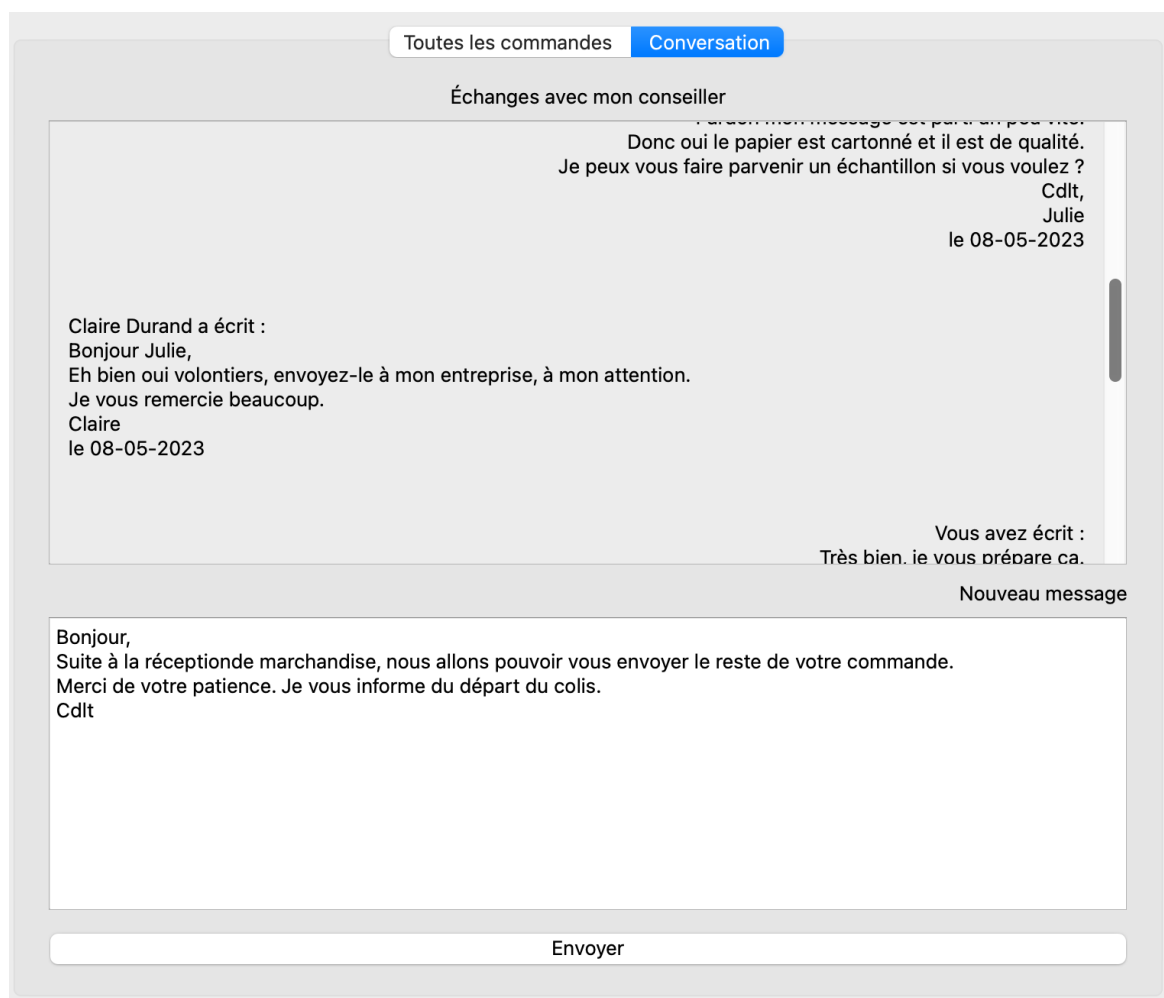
Toutes les commandes Conversation

Échanges avec mon conseiller

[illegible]
Donc oui le papier est cartonné et il est de qualité.
Je peux vous faire parvenir un échantillon si vous voulez ?
Cdlt,
Julie
le 08-05-2023

Claire Durand a écrit :
Bonjour Julie,
Eh bien oui volontiers, envoyez-le à mon entreprise, à mon attention.
Je vous remercie beaucoup.
Claire
le 08-05-2023

Vous avez écrit :
Très bien, je vous prépare ca.

Nouveau message

Bonjour,
Suite à la réceptionde marchandise, nous allons pouvoir vous envoyer le reste de votre commande.
Merci de votre patience. Je vous informe du départ du colis.
Cdlt

Envoyer